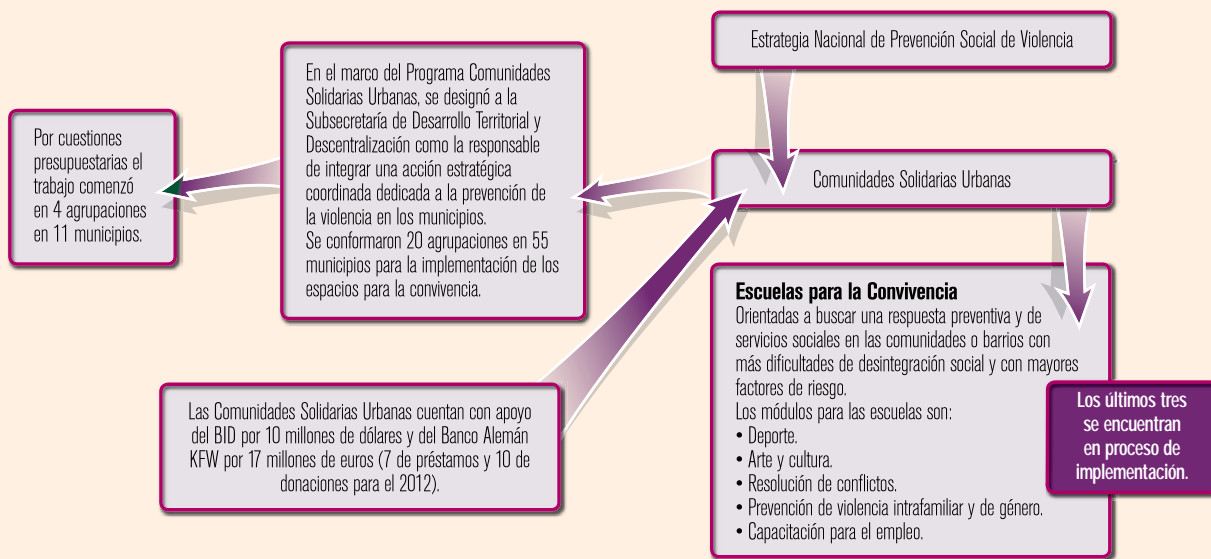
Estrategia Nacional de Prevención Social de Violencia

Comunidades Solidarias Urbanas

En el marco del Programa Comunidades Solidarias Urbanas, se designó a la Subsecretaría de Desarrollo Territorial y Descentralización como la responsable de integrar una acción estratégica coordinada dedicada a la prevención de la violencia en los municipios.
Se conformaron 20 agrupaciones en 55 municipios para la implementación de los espacios para la convivencia.

Por cuestiones presupuestarias el trabajo comenzó en 4 agrupaciones en 11 municipios.

Las Comunidades Solidarias Urbanas cuentan con apoyo del BID por 10 millones de dólares y del Banco Alemán KFW por 17 millones de euros (7 de préstamos y 10 de donaciones para el 2012).

**Escuelas para la Convivencia**
Orientadas a buscar una respuesta preventiva y de servicios sociales en las comunidades o barrios con más dificultades de desintegración social y con mayores factores de riesgo.
Los módulos para las escuelas son:
• Deporte.
• Arte y cultura.
• Resolución de conflictos.
• Prevención de violencia intrafamiliar y de género.
• Capacitación para el empleo.

Los últimos tres se encuentran en proceso de implementación.